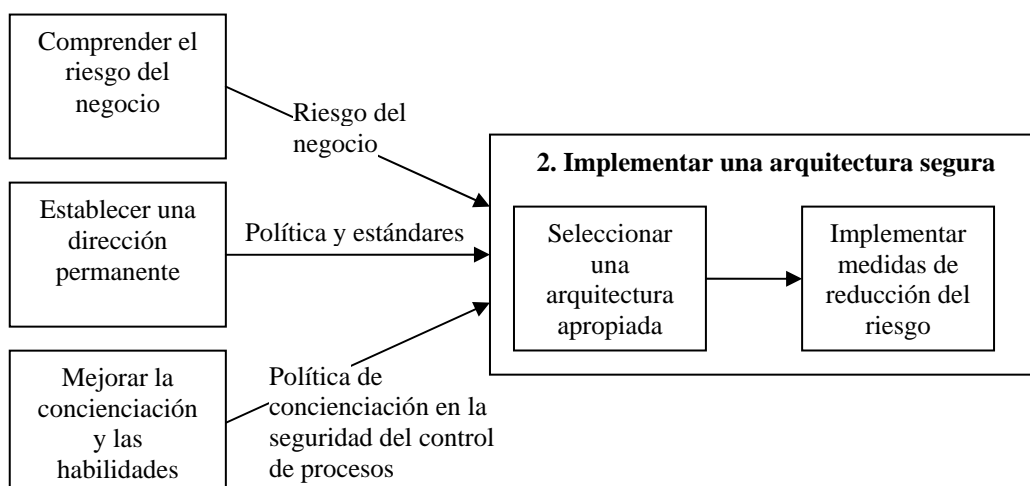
Comprender el riesgo del negocio

Riesgo del negocio

Establecer una dirección permanente

Política y estándares

Mejorar la concienciación y las habilidades

Política de concienciación en la seguridad del control de procesos

**2. Implementar una arquitectura segura**

Seleccionar una arquitectura apropiada

Implementar medidas de reducción del riesgo